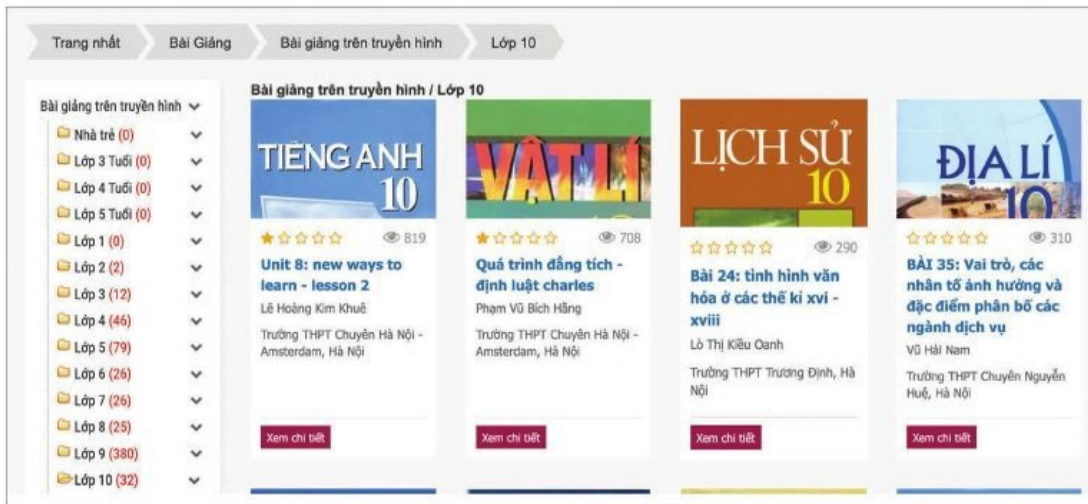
Trang nhất | Bài Giảng | Bài giảng trên truyền hình | Lớp 10

Bài giảng trên truyền hình
Nhà trẻ (0)
Lớp 3 Tuổi (0)
Lớp 4 Tuổi (0)
Lớp 5 Tuổi (0)
Lớp 1 (0)
Lớp 2 (2)
Lớp 3 (12)
Lớp 4 (46)
Lớp 5 (79)
Lớp 6 (26)
Lớp 7 (26)
Lớp 8 (25)
Lớp 9 (380)
Lớp 10 (32)

Bài giảng trên truyền hình / Lớp 10

TIẾNG ANH 10
819
Unit 8: new ways to learn - lesson 2
Lê Hoàng Kim Khuê
Trường THPT Chuyên Hà Nội - Amsterdam, Hà Nội
Xem chi tiết

VẬT LÍ
708
Quá trình đẳng tích - định luật charles
Phạm Vũ Bích Hằng
Trường THPT Chuyên Hà Nội - Amsterdam, Hà Nội
Xem chi tiết

LỊCH SỬ 10
290
Bài 24: tình hình văn hóa ở các thế kỉ xvi - xviii
Lò Thị Kiều Oanh
Trường THPT Trương Định, Hà Nội
Xem chi tiết

ĐỊA LÍ 10
310
BÀI 35: Vai trò, các nhân tố ảnh hưởng và đặc điểm phân bố các ngành dịch vụ
Vũ Hải Nam
Trường THPT Chuyên Nguyễn Huệ, Hà Nội
Xem chi tiết